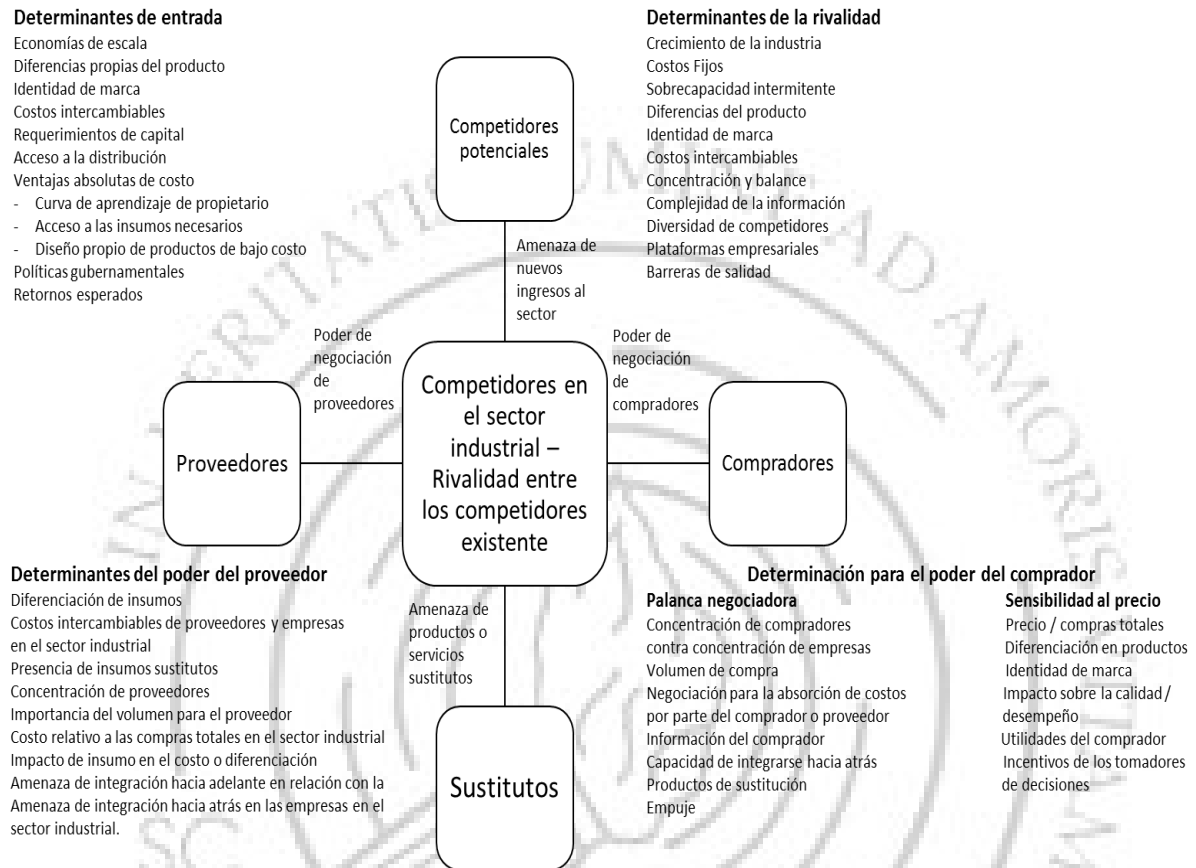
Determinantes de entrada
Economías de escala
Diferencias propias del producto
Identidad de marca
Costos intercambiables
Requerimientos de capital
Acceso a la distribución
Ventajas absolutas de costo
- Curva de aprendizaje de propietario
- Acceso a las insumos necesarios
- Diseño propio de productos de bajo costo
Políticas gubernamentales
Retornos esperados

Determinantes de la rivalidad
Crecimiento de la industria
Costos Fijos
Sobrecapacidad intermitente
Diferencias del producto
Identidad de marca
Costos intercambiables
Concentración y balance
Complejidad de la información
Diversidad de competidores
Plataformas empresariales
Barreras de salidad

Competidores potenciales

Amenaza de nuevos ingresos al sector

Poder de negociación de proveedores

Poder de negociación de compradores

Proveedores

Competidores en el sector industrial – Rivalidad entre los competidores existente

Compradores

Determinantes del poder del proveedor
Diferenciación de insumos
Costos intercambiables de proveedores y empresas en el sector industrial
Presencia de insumos sustitutos
Concentración de proveedores
Importancia del volumen para el proveedor
Costo relativo a las compras totales en el sector industrial
Impacto de insumo en el costo o diferenciación
Amenaza de integración hacia adelante en relación con la Amenaza de integración hacia atrás en las empresas en el sector industrial.

Amenaza de productos o servicios sustitutos

Sustitutos

Determinación para el poder del comprador
Palanca negociadora
Concentración de compradores contra concentración de empresas
Volumen de compra
Negociación para la absorción de costos por parte del comprador o proveedor
Información del comprador
Capacidad de integrarse hacia atrás
Productos de sustitución
Empuje

Sensibilidad al precio
Precio / compras totales
Diferenciación en productos
Identidad de marca
Impacto sobre la calidad / desempeño
Utilidades del comprador
Incentivos de los tomadores de decisiones